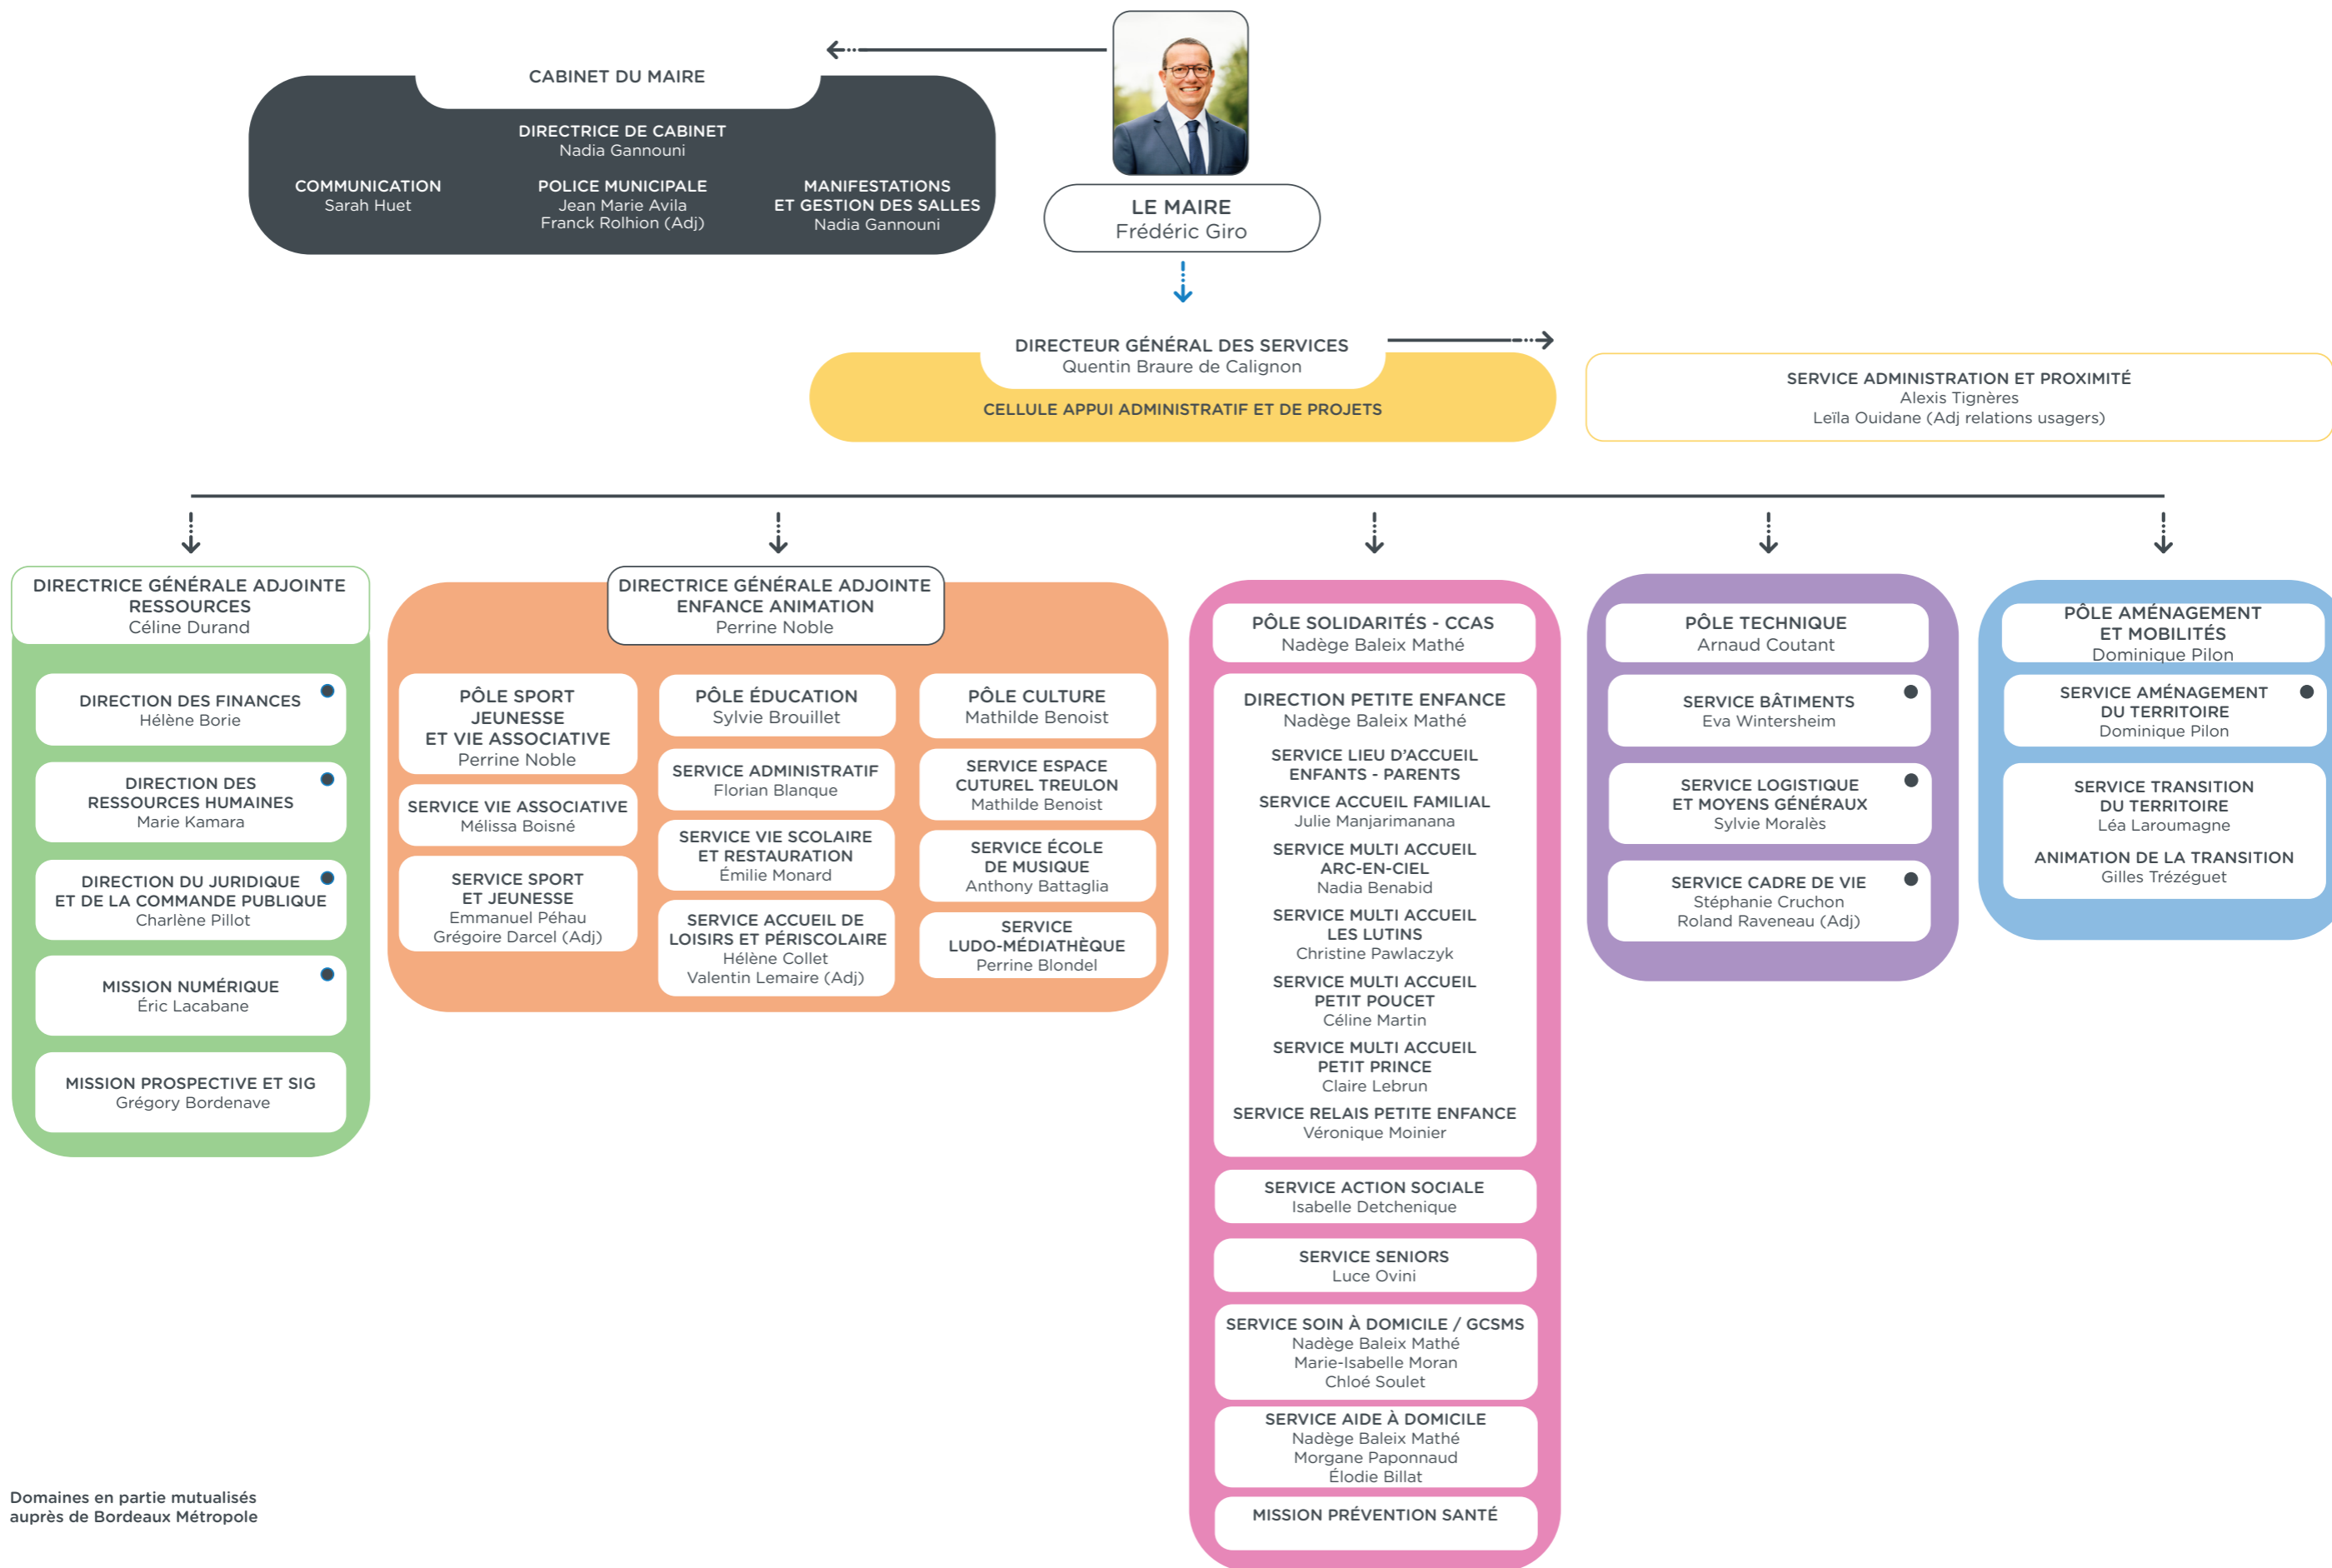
CABINET DU MAIRE

DIRECTRICE DE CABINET
Nadia Gannouni

COMMUNICATION
Sarah Huet

POLICE MUNICIPALE
Jean Marie Avila
Franck Rolhion (Adj)

MANIFESTATIONS
ET GESTION DES SALLES
Nadia Gannouni

LE MAIRE
Frédéric Giro

DIRECTEUR GÉNÉRAL DES SERVICES
Quentin Braure de Calignon

CELLULE APPUI ADMINISTRATIF ET DE PROJETS

SERVICE ADMINISTRATION ET PROXIMITÉ
Alexis Tignères
Leïla Ouidane (Adj relations usagers)

DIRECTRICE GÉNÉRALE ADJOINTE
RESSOURCES
Céline Durand

DIRECTION DES FINANCES
Hélène Borie

DIRECTION DES
RESSOURCES HUMAINES
Marie Kamara

DIRECTION DU JURIDIQUE
ET DE LA COMMANDE PUBLIQUE
Charlène Pillot

MISSION NUMÉRIQUE
Éric Lacabane

MISSION PROSPECTIVE ET SIG
Grégory Bordenave

DIRECTRICE GÉNÉRALE ADJOINTE
ENFANCE ANIMATION
Perrine Noble

PÔLE SPORT
JEUNESSE
ET VIE ASSOCIATIVE
Perrine Noble

SERVICE VIE ASSOCIATIVE
Mélissa Boisné

SERVICE SPORT
ET JEUNESSE
Emmanuel Péhau
Grégoire Darcel (Adj)

PÔLE ÉDUCATION
Sylvie Brouillet

SERVICE ADMINISTRATIF
Florian Blanque

SERVICE VIE SCOLAIRE
ET RESTAURATION
Émilie Monard

SERVICE ACCUEIL DE
LOISIRS ET PÉRISCOLAIRE
Hélène Collet
Valentin Lemaire (Adj)

PÔLE CULTURE
Mathilde Benoist

SERVICE ESPACE
CUTUREL TREULON
Mathilde Benoist

SERVICE ÉCOLE
DE MUSIQUE
Anthony Battaglia

SERVICE
LUDO-MÉDIATHÈQUE
Perrine Blondel

PÔLE SOLIDARITÉS - CCAS
Nadège Baleix Mathé

DIRECTION PETITE ENFANCE
Nadège Baleix Mathé

SERVICE LIEU D'ACCUEIL
ENFANTS - PARENTS

SERVICE ACCUEIL FAMILIAL
Julie Manjarimanana

SERVICE MULTI ACCUEIL
ARC-EN-CIEL
Nadia Benabid

SERVICE MULTI ACCUEIL
LES LUTINS
Christine Pawlaczyk

SERVICE MULTI ACCUEIL
PETIT POUCET
Céline Martin

SERVICE MULTI ACCUEIL
PETIT PRINCE
Claire Lebrun

SERVICE RELAIS PETITE ENFANCE
Véronique Moinier

SERVICE ACTION SOCIALE
Isabelle Detchenique

SERVICE SENIORS
Luce Ovini

SERVICE SOIN À DOMICILE / GCSMS
Nadège Baleix Mathé
Marie-Isabelle Moran
Chloé Soulet

SERVICE AIDE À DOMICILE
Nadège Baleix Mathé
Morgane Paponnaud
Élodie Billat

MISSION PRÉVENTION SANTÉ

PÔLE TECHNIQUE
Arnaud Coutant

SERVICE BÂTIMENTS
Eva Wintersheim

SERVICE LOGISTIQUE
ET MOYENS GÉNÉRAUX
Sylvie Moralès

SERVICE CADRE DE VIE
Stéphanie Cruchon
Roland Raveneau (Adj)

PÔLE AMÉNAGEMENT
ET MOBILITÉS
Dominique Pilon

SERVICE AMÉNAGEMENT
DU TERRITOIRE
Dominique Pilon

SERVICE TRANSITION
DU TERRITOIRE
Léa Laroumagne

ANIMATION DE LA TRANSITION
Gilles Trézéguet

Domaines en partie mutualisés
auprès de Bordeaux Métropole